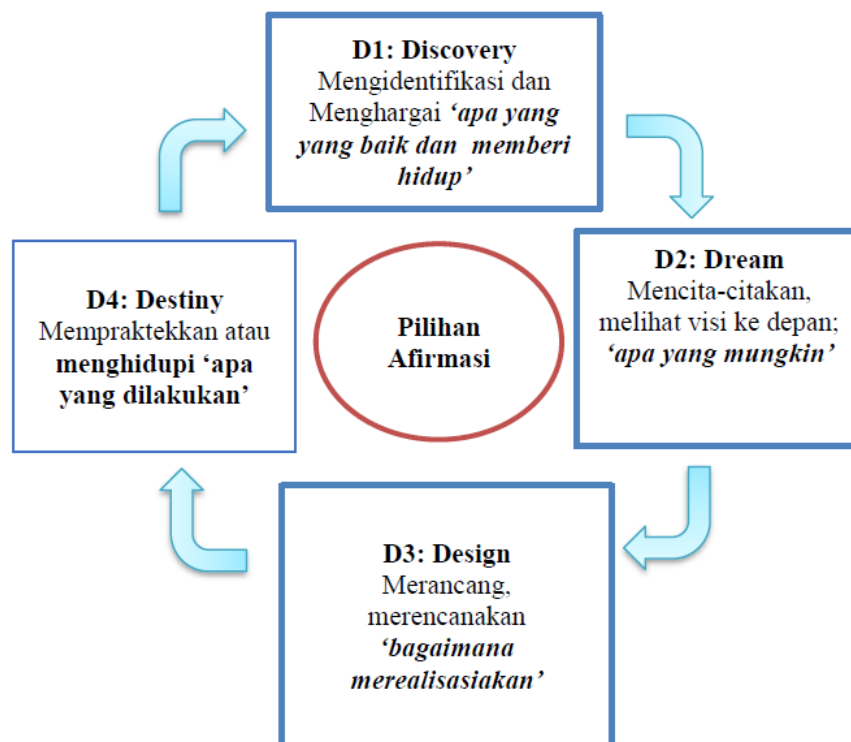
**D1: Discovery**
Mengidentifikasi dan Menghargai ***‘apa yang yang baik dan memberi hidup’***

**D2: Dream**
Mencita-citakan, melihat visi ke depan; ***‘apa yang mungkin’***

**Pilihan Afirmasi**

**D4: Destiny**
Mempraktekkan atau **menghidupi ‘apa yang dilakukan’**

**D3: Design**
Merancang, merencanakan ***‘bagaimana merealisasiakan’***